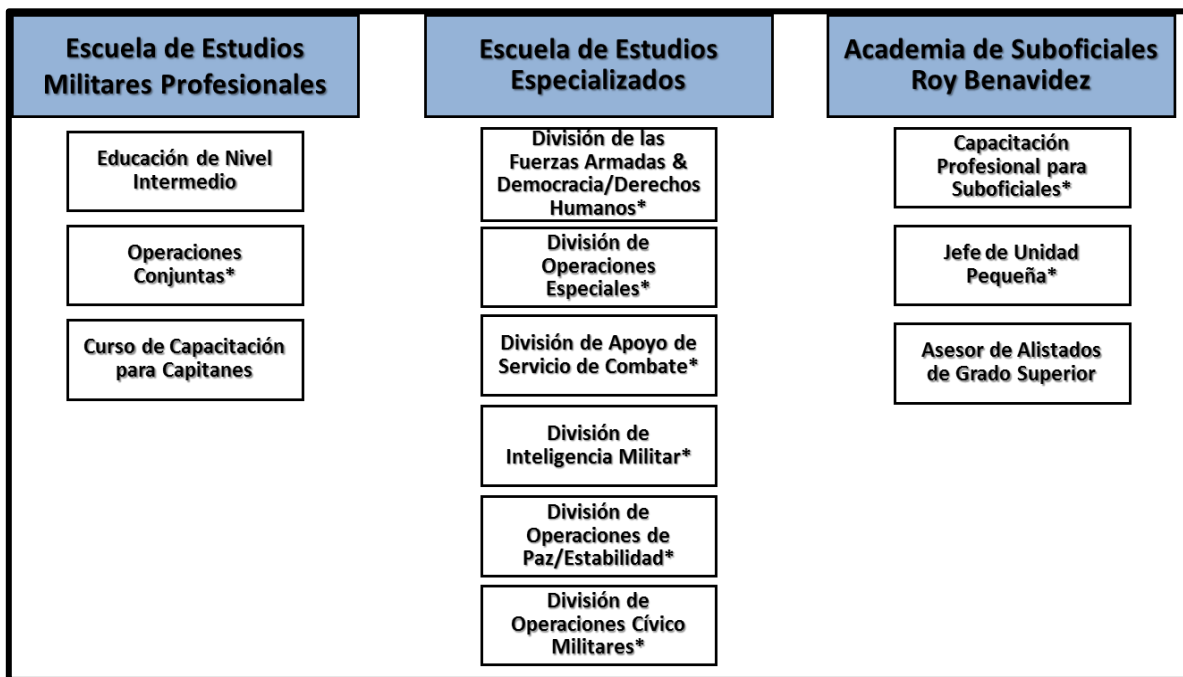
Escuela de Estudios Militares Profesionales

Educación de Nivel Intermedio

Operaciones Conjuntas*

Curso de Capacitación para Capitanes

Escuela de Estudios Especializados

División de las Fuerzas Armadas & Democracia/Derechos Humanos*

División de Operaciones Especiales*

División de Apoyo de Servicio de Combate*

División de Inteligencia Militar*

División de Operaciones de Paz/Estabilidad*

División de Operaciones Cívico Militares*

Academia de Suboficiales Roy Benavidez

Capacitación Profesional para Suboficiales*

Jefe de Unidad Pequeña*

Asesor de Alistados de Grado Superior